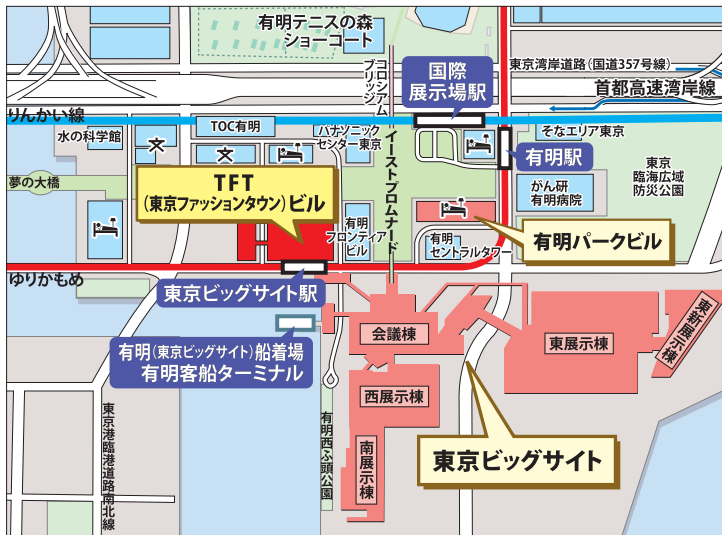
有明テニスの森
ショーコート
コロシアム
ブリッジ
国際
展示場駅
東京湾岸道路（国道357号線）
首都高速湾岸線
りんかい線
TOC有明
水の科学館
パナソニック
センター東京
そなエリア東京
有明駅
東京
臨海広域
防災公園
夢の大橋
TFT
（東京ファッションタウン）ビル
イーストプロムナード
がん研
有明病院
有明
フロンティア
ビル
有明
セントラルタワー
有明パークビル
ゆりかもめ
東京ビッグサイト駅
会議棟
東新展示棟
東展示棟
有明（東京ビッグサイト）船着場
有明客船ターミナル
西展示棟
南展示棟
有明西ふ頭公園
東京港臨海道路南北線
東京ビッグサイト